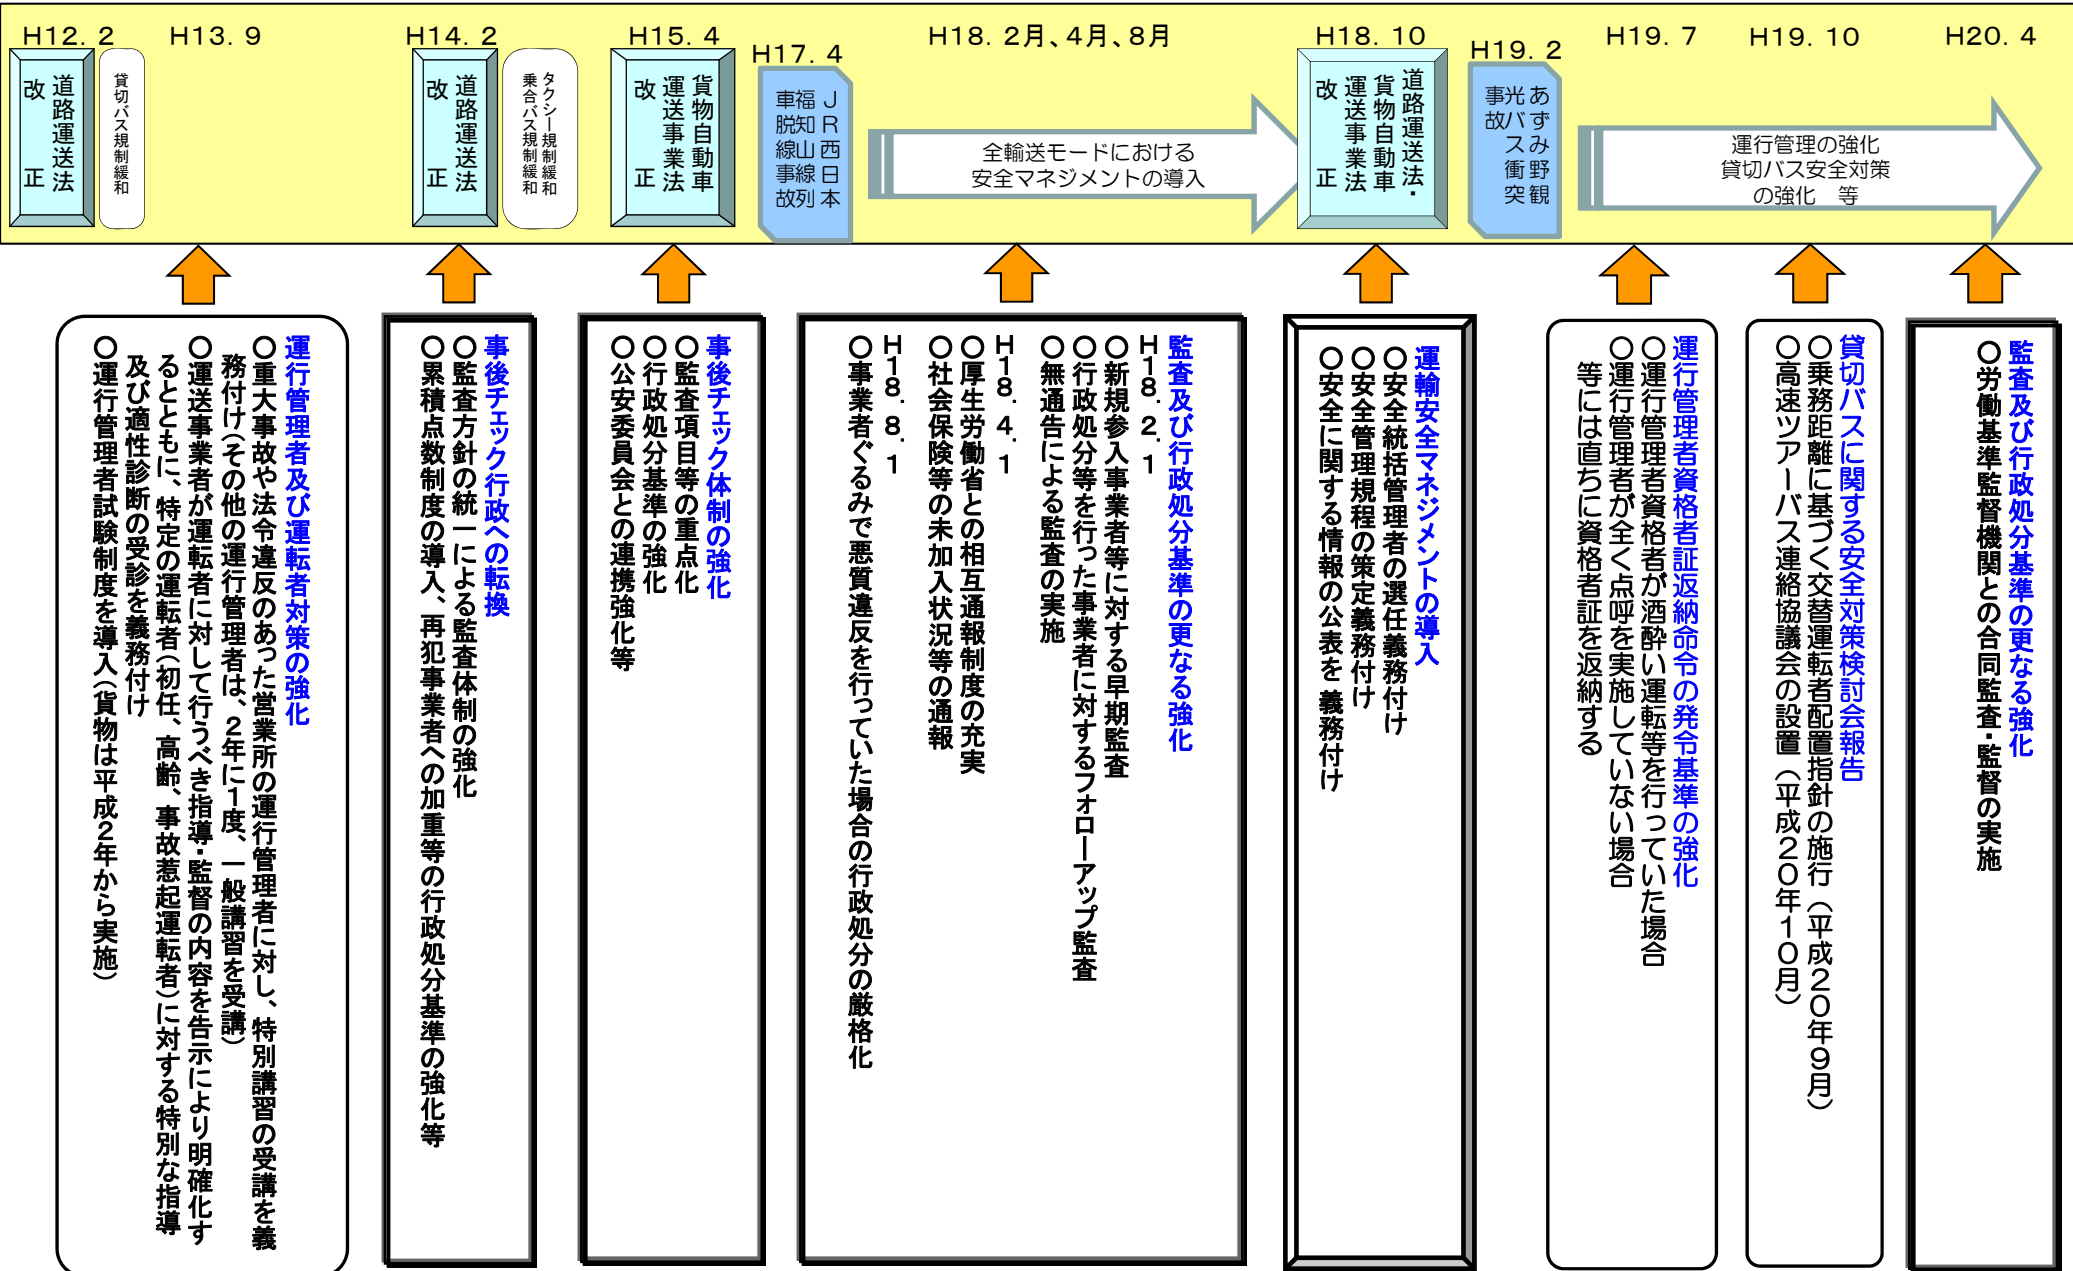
H12．2
道路運送法改正
貸切バス規制緩和

H13．9

H14．2
道路運送法改正
タクシー規制緩和
乗合バス規制緩和

H15．4
貨物自動車運送事業法改正

H17．4
JR西日本福知山線脱線事故列車

H18．2月、4月、8月
全輸送モードにおける安全マネジメントの導入

H18．10
道路運送法・貨物自動車運送事業法改正

H19．2
あずみ野観光バス事故衝突

H19．7

H19．10

H20．4
運行管理の強化
貸切バス安全対策の強化　等

運行管理者及び運転者対策の強化
○重大事故や法令違反のあった営業所の運行管理者に対し、特別講習の受講を義務付け（その他の運行管理者は、2年に1度、一般講習を受講）
○運送事業者が運転者に対して行うべき指導・監督の内容を告示により明確化するとともに、特定の運転者（初任、高齢、事故惹起運転者）に対する特別な指導及び適性診断の受診を義務付け
○運行管理者試験制度を導入（貨物は平成2年から実施）

事後チェック行政への転換
○監査方針の統一による監査体制の強化
○累積点数制度の導入、再犯事業者への加重等の行政処分基準の強化等

事後チェック体制の強化
○監査項目等の重点化
○行政処分基準の強化
○公安委員会との連携強化等

監査及び行政処分基準の更なる強化
H18．2．1
○新規参入事業者等に対する早期監査
○行政処分等を行った事業者に対するフォローアップ監査
○無通告による監査の実施
H18．4．1
○厚生労働省との相互通報制度の充実
○社会保険等の未加入状況等の通報
H18．8．1
○事業者ぐるみで悪質違反を行っていた場合の行政処分の厳格化

運輸安全マネジメントの導入
○安全統括管理者の選任義務付け
○安全管理規程の策定義務付け
○安全に関する情報の公表を 義務付け

運行管理者資格者証返納命令の発令基準の強化
○運行管理者資格者が酒酔い運転等を行っていた場合
○運行管理者が全く点呼を実施していない場合等には直ちに資格者証を返納する

貸切バスに関する安全対策検討会報告
○乗務距離に基づく交替運転者配置指針の施行（平成20年9月）
○高速ツアーバス連絡協議会の設置（平成20年10月）

監査及び行政処分基準の更なる強化
○労働基準監督機関との合同監査・監督の実施